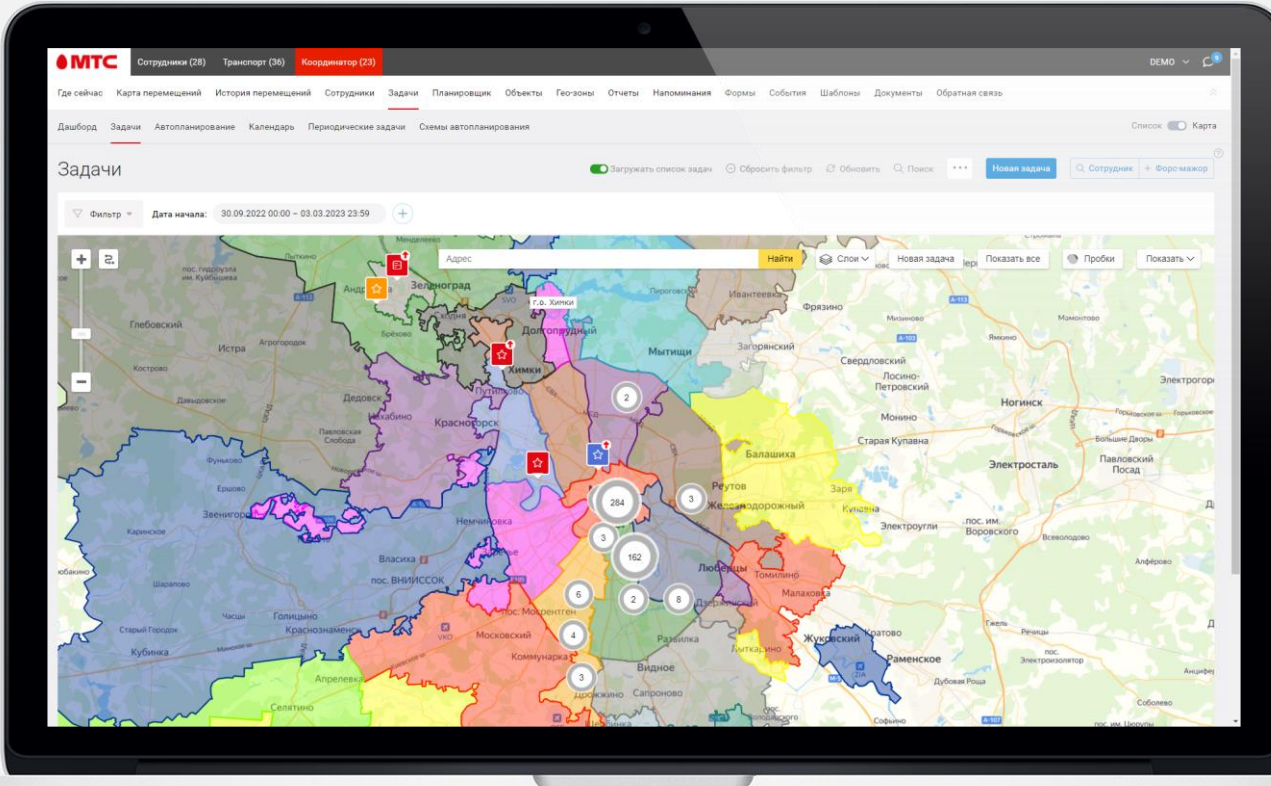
МТС Сотрудники (28) Транспорт (36) Координатор (23) DEMO

Где сейчас Карта перемещений История перемещений Сотрудники Задачи Планировщик Объекты Гео-зоны Отчеты Напоминания Формы События Шаблоны Документы Обратная связь

Дашборд Задачи Автопланирование Календарь Периодические задачи Схемы автопланирования Список Карта

Задачи

Загружать список задач Сбросить фильтр Обновить Поиск ··· Новая задача Сотрудник + Форс-мажор

Фильтр Дата начала: 30.09.2022 00:00 – 03.03.2023 23:59 +

Адрес Найти Слои Новая задача Показать все Пробки Показать

Зеленоград г.о. Химки Долгопрудный Ивантеевка Фрязино Мытищи Химки Глебовский Истра Загорянский Свердловский Лосино-Петровский Электрогорск Дедовск Ногинск Нахабино Красногорск Монино Старая Купавна Балашиха Электросталь Павловский Посад Реутов Железнодорожный Заря Купавна Электроугли пос. им. Воровского Звенигород Немчиновка Власиха пос. ВНИИССОК Люберцы Томилино Малаховка Голицыно Краснознаменск Кубинка пос. Мосрентген Московский Коммунарка Видное Развилка Дзержинский Лыткарино Жуковский Кратово Раменское Апрелевка Селятино Дрожжино Сапроново Дубовая Роща Андреевка Путилково Пироговский Истра Давыдовское Кострово Ершово Фуньково Карийское Шарапово Часцы Старый Городок Павловская Слобода пос. гидроузла им. Куйбышева

284 162 2 3 3 6 2 8 4 3